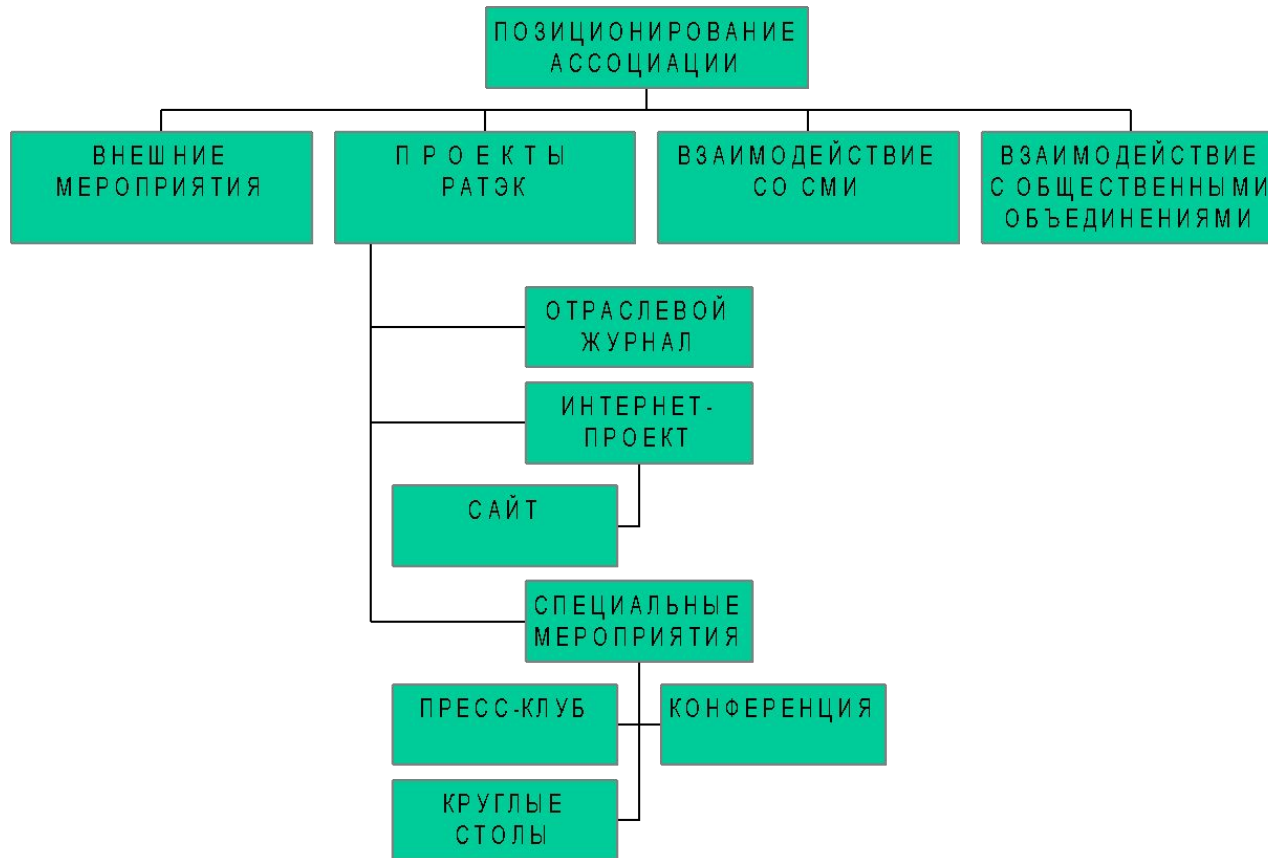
ПОЗИЦИОНИРОВАНИЕ АССОЦИАЦИИ

ВНЕШНИЕ МЕРОПРИЯТИЯ

ПРОЕКТЫ РАТЭК

ВЗАИМОДЕЙСТВИЕ СО СМИ

ВЗАИМОДЕЙСТВИЕ С ОБЩЕСТВЕННЫМИ ОБЪЕДИНЕНИЯМИ

ОТРАСЛЕВОЙ ЖУРНАЛ

ИНТЕРНЕТ-ПРОЕКТ

САЙТ

СПЕЦИАЛЬНЫЕ МЕРОПРИЯТИЯ

ПРЕСС-КЛУБ

КОНФЕРЕНЦИЯ

КРУГЛЫЕ СТОЛЫ